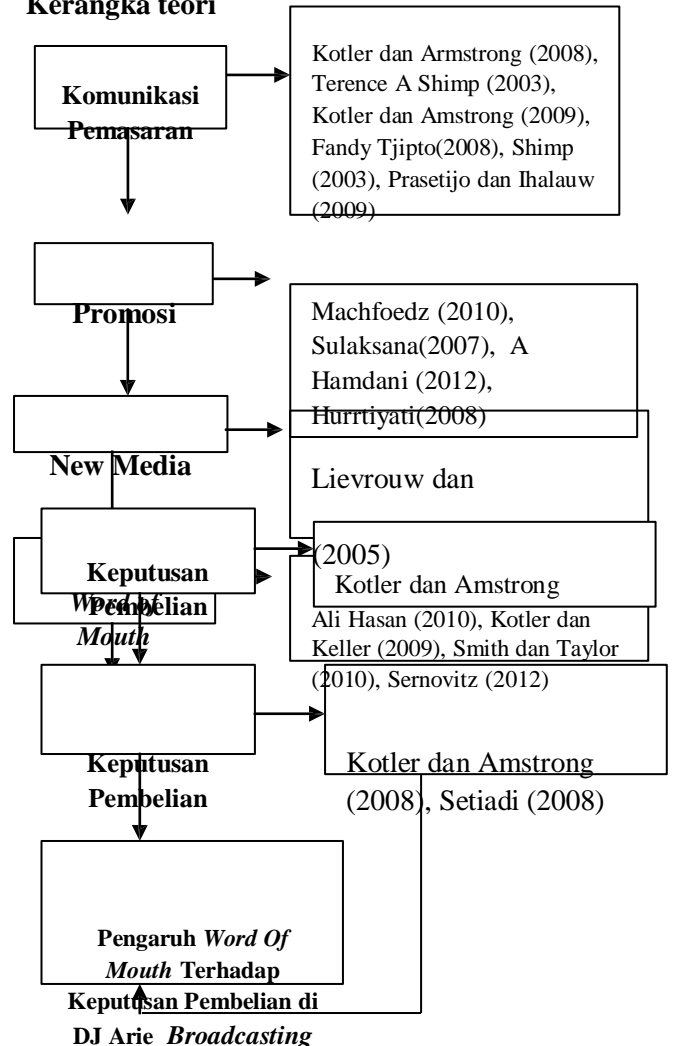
Kerangka teori

Komunikasi Pemasaran

Kotler dan Armstrong (2008), Terence A Shimp (2003), Kotler dan Amstrong (2009), Fandy Tjipto(2008), Shimp (2003), Prasetijo dan Ihalauw (2009)

Promosi

Machfoedz (2010), Sulaksana(2007), A Hamdani (2012), Hurrtiyati(2008)

New Media

Lievrouw dan

(2005)

Keputusan Pembelian

Word of Mouth

Kotler dan Amstrong

Ali Hasan (2010), Kotler dan Keller (2009), Smith dan Taylor (2010), Sernovitz (2012)

Keputusan Pembelian

Kotler dan Amstrong (2008), Setiadi (2008)

Pengaruh *Word Of Mouth* Terhadap Keputusan Pembelian di DJ Arie *Broadcasting*